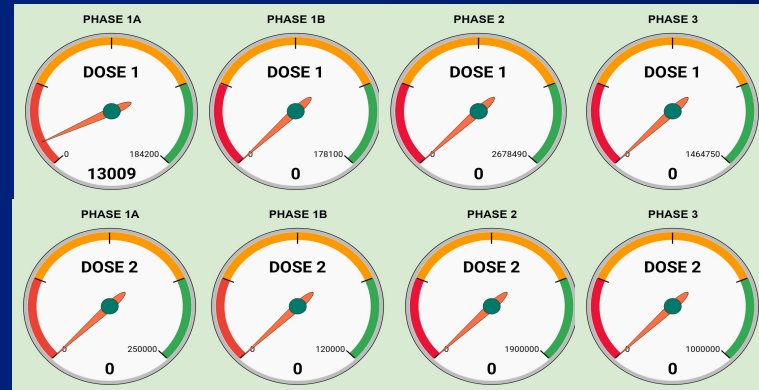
PHASE 1A

DOSE 1

0

184200

13009

PHASE 1B

DOSE 1

0

178100

0

PHASE 2

DOSE 1

0

2678490

0

PHASE 3

DOSE 1

0

1464750

0

PHASE 1A

DOSE 2

0

250000

0

PHASE 1B

DOSE 2

0

120000

0

PHASE 2

DOSE 2

0

1900000

0

PHASE 3

DOSE 2

0

1000000

0